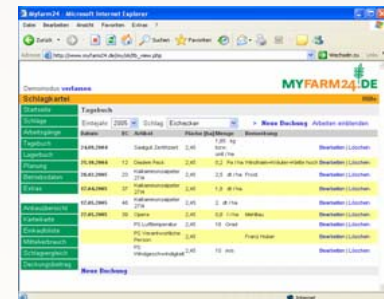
Myfarm24 - Microsoft Internet Explorer

Datei Bearbeiten Ansicht Favoriten Extras ?

Zurück Suchen Favoriten

Adresse http://www.myfarm24.de/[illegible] Wechseln zu Links

Demomodus verlassen

MYFARM24.DE

Schlagkartei Hilfe

Startseite
Schläge
Arbeitsgänge
Tagebuch
Lagerbuch
Planung
Betriebsdaten
Extras

Tagebuch

Erntejahr 2005 Schlag Eichacker > Neue Buchung Arbeiten eintragen

| Datum | EC | Artikel | Fläche [ha] | Menge | Bemerkung | |
|---|---|---|---|---|---|---|
| 24.09.2004 | | Saatgut Zeritfizierl | 2,45 | 1,65 kg korn und / ha | | Bearbeiten \| Löschen |
| 25.10.2004 | 12 | Dezdon Pack | 2,45 | 0,2 l/ha | Windhalm+Klatsch-mohn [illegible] | Bearbeiten \| Löschen |
| 10.03.2005 | 25 | Kalkammonsalpeter 27% | 2,45 | 2,5 dt / ha | Frost | Bearbeiten \| Löschen |
| 12.04.2005 | 37 | Kalkammonsalpeter 27% | 2,45 | 1,5 dt / ha | | Bearbeiten \| Löschen |
| 12.05.2005 | 46 | Kalkammonsalpeter 27% | 2,45 | 2 dt / ha | | Bearbeiten \| Löschen |
| 12.05.2005 | 56 | Opera | 2,45 | 0,8 l / ha | Mehltau | Bearbeiten \| Löschen |
| | | PS Lohnmähdrusch | 2,45 | 18 Gtekt | | Bearbeiten \| Löschen |
| | | PS Verantwortlicher Person | 2,45 | | Franz Huber | Bearbeiten \| Löschen |
| | | PS Windgeschwindigkeit | 2,45 | 10 km | | Bearbeiten \| Löschen |

Ackerschlagliste
Kulturkartei
Einkaufsliste
Mittelverbrauch
Schlagvergleich
Deckungsbeitrag

Neue Buchung

Internet